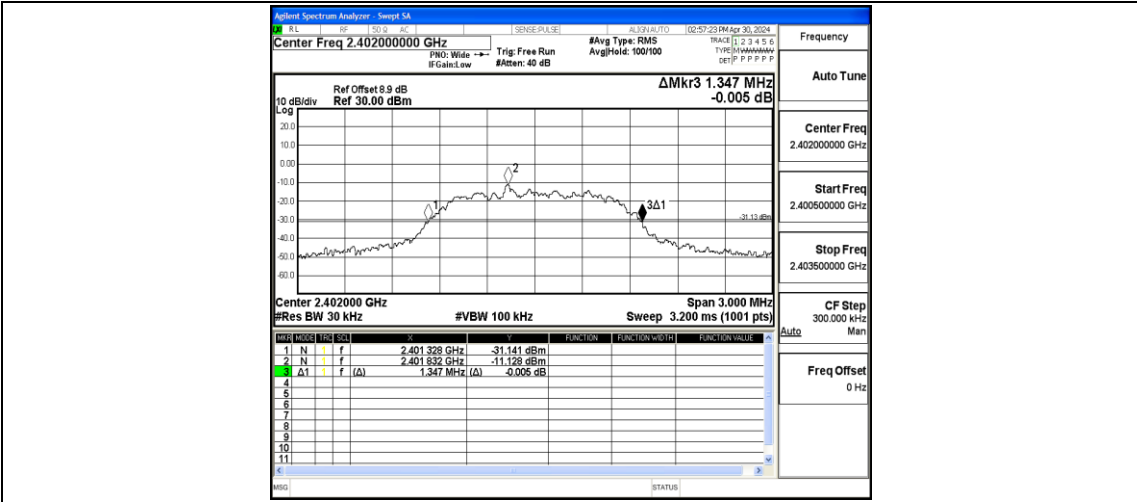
Agilent Spectrum Analyzer - Swept SA

RL RF 50 Ω AC SENSE:PULSE ALIGN AUTO 02:57:23 PM Apr 30, 2024

Center Freq 2.402000000 GHz

PNO: Wide IFGain:Low

Trig: Free Run #Atten: 40 dB

#Avg Type: RMS Avg|Hold: 100/100

TRACE 1 2 3 4 5 6 TYPE MWWWWW DET P P P P P P

Frequency

Ref Offset 8.9 dB
10 dB/div Ref 30.00 dBm
Log

ΔMkr3 1.347 MHz
-0.005 dB

20.0
10.0
0.00
-10.0
-20.0
-30.0
-40.0
-50.0
-60.0

2
1
3Δ1
-31.13 dBm

Center 2.402000 GHz
#Res BW 30 kHz
#VBW 100 kHz
Span 3.000 MHz
Sweep 3.200 ms (1001 pts)

| MKR | MODE | TRC | SCL | X | | Y | FUNCTION | FUNCTION WIDTH | FUNCTION VALUE |
|---|---|---|---|---|---|---|---|---|---|
| 1 | N | 1 | f | 2.401 328 GHz | | -31.141 dBm | | | |
| 2 | N | 1 | f | 2.401 832 GHz | | -11.128 dBm | | | |
| 3 | Δ1 | 1 | f (Δ) | 1.347 MHz | (Δ) | -0.005 dB | | | |
| 4 | | | | | | | | | |
| 5 | | | | | | | | | |
| 6 | | | | | | | | | |
| 7 | | | | | | | | | |
| 8 | | | | | | | | | |
| 9 | | | | | | | | | |
| 10 | | | | | | | | | |
| 11 | | | | | | | | | |

Auto Tune

Center Freq
2.402000000 GHz

Start Freq
2.400500000 GHz

Stop Freq
2.403500000 GHz

CF Step
300.000 kHz
Auto Man

Freq Offset
0 Hz

MSG

STATUS